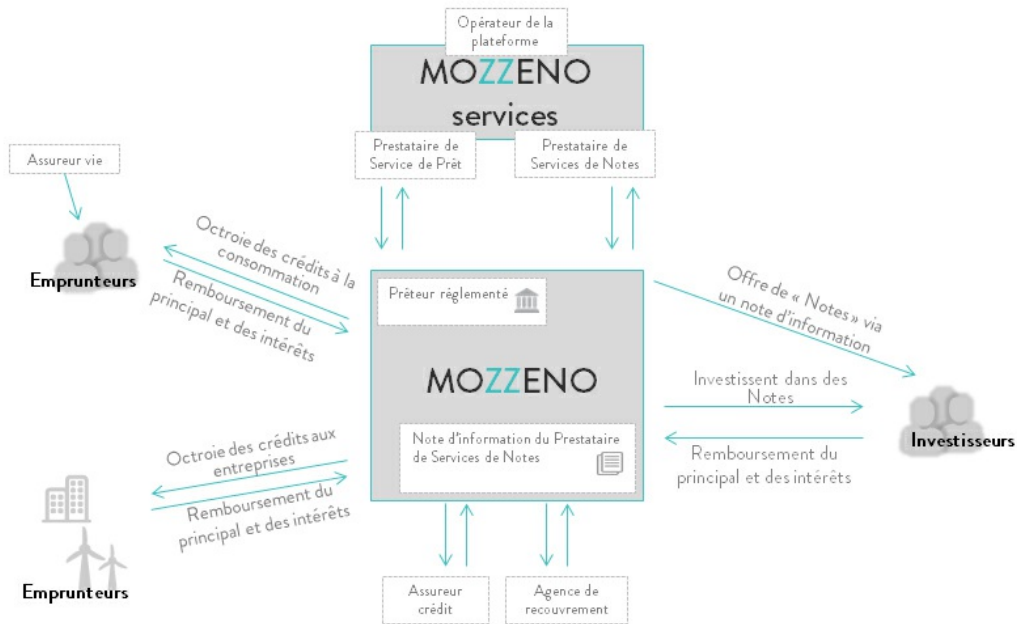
Opérateur de la plateforme

MOZZENO services

Prestataire de Service de Prêt

Prestataire de Services de Notes

Assureur vie

Emprunteurs

Octroie des crédits à la consommation

Remboursement du principal et des intérêts

Prêteur réglementé

MOZZENO

Offre de « Notes » via un note d'information

Investissent dans des Notes

Investisseurs

Remboursement du principal et des intérêts

Note d'information du Prestataire de Services de Notes

Octroie des crédits aux entreprises

Remboursement du principal et des intérêts

Emprunteurs

Assureur crédit

Agence de recouvrement